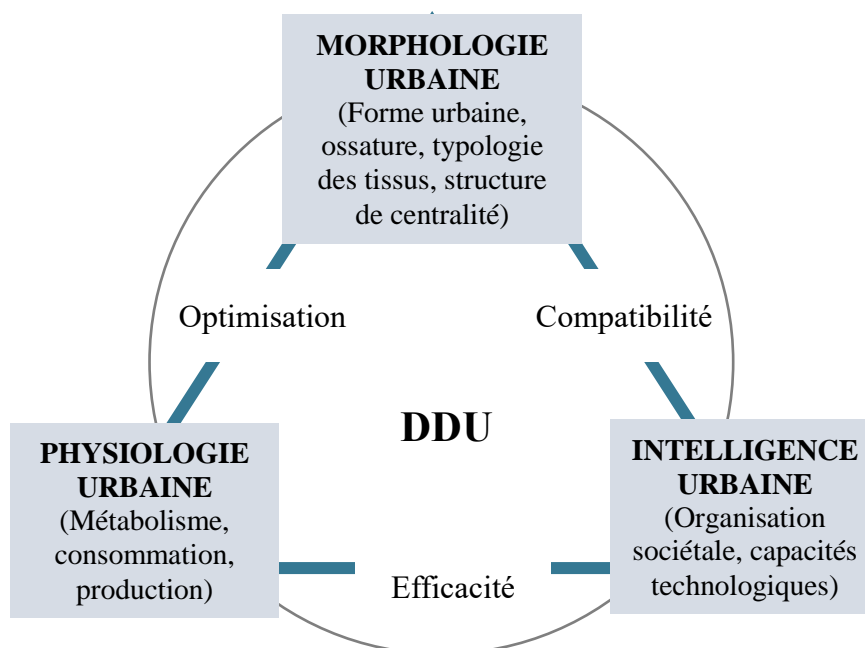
MORPHOLOGIE URBAINE
(Forme urbaine, ossature, typologie des tissus, structure de centralité)

Optimisation

Compatibilité

DDU

PHYSIOLOGIE URBAINE
(Métabolisme, consommation, production)

INTELLIGENCE URBAINE
(Organisation sociétale, capacités technologiques)

Efficacité